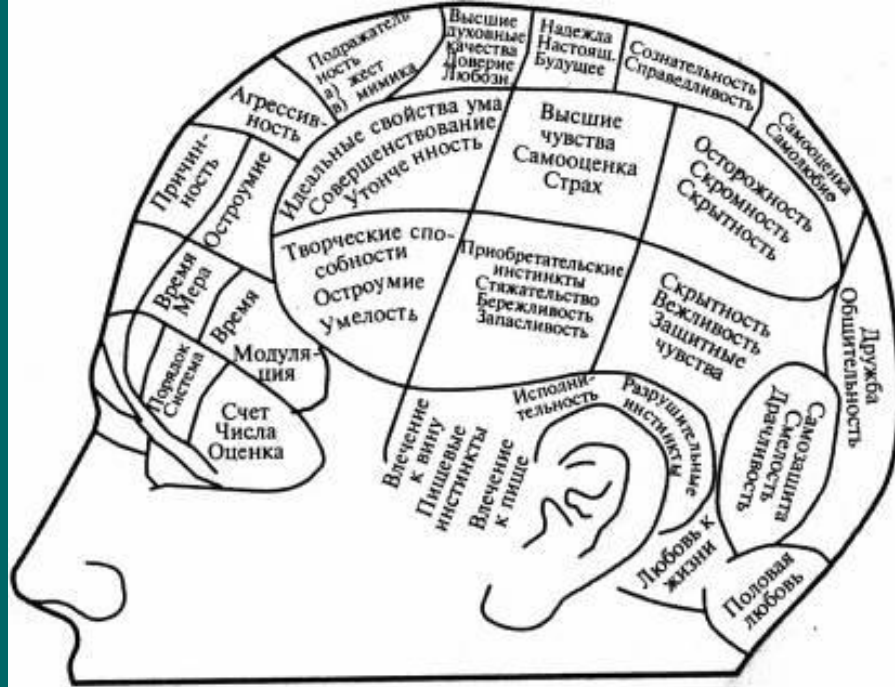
Подражательность
а) жест
в) мимика

Высшие духовные качества
Доверие
Любозн.

Надежда
Настоящ.
Будущее

Сознательность
Справедливость

Самооценка
Самолюбие

Агрессивность

Причинность

Остроумие

Идеальные свойства ума
Совершенствование
Утонче нность

Высшие чувства
Самооценка
Страх

Осторожность
Скромность
Скрытность

Время
Мера

Время

Творческие способности
Остроумие
Умелость

Приобретательские инстинкты
Стяжательство
Бережливость
Запасливость

Скрытность
Вежливость
Защитные чувства

Дружба
Общительность

Порядок
Система

Модуляция

Счет
Числа
Оценка

Влечение к вину

Пищевые инстинкты

Влечение к пище

Исполнительность

Разрушительные инстинкты

Самозащита
Смелость
Драчливость

Любовь к жизни

Половая любовь